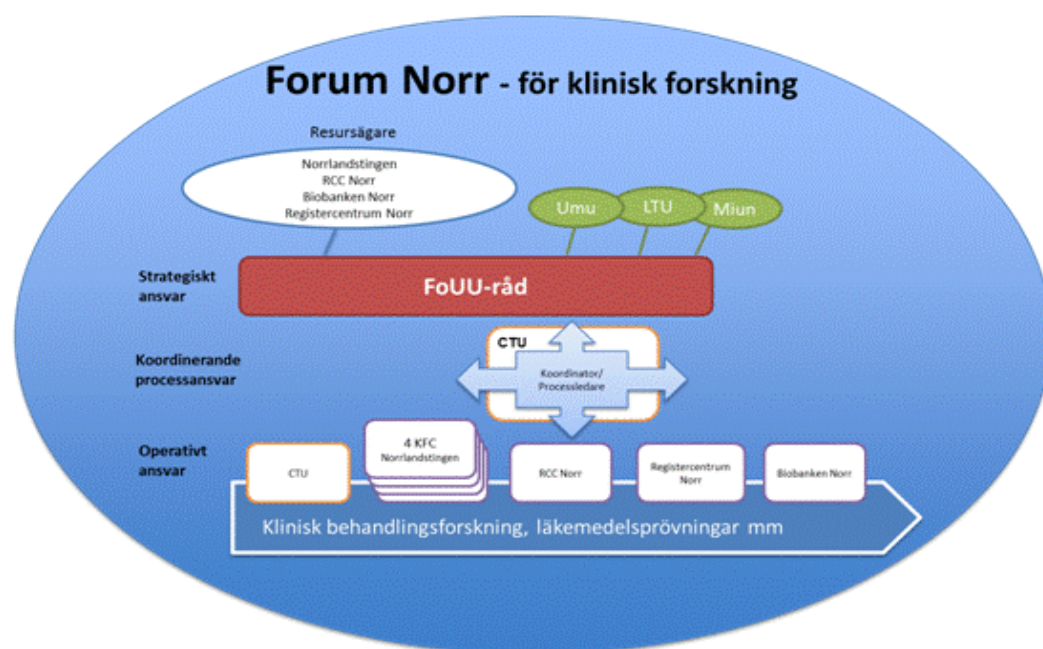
Forum Norr - för klinisk forskning

Resursägare

Norrlandstingen
RCC Norr
Biobanken Norr
Registercentrum Norr

Umu
LTU
Miun

Strategiskt ansvar

FoUU-råd

Koordinerande processansvar

CTU

Koordinator/ Processledare

Operativt ansvar

CTU

4 KFC Norrlandstingen

RCC Norr

Registercentrum Norr

Biobanken Norr

Klinisk behandlingsforskning, läkemedelsprövningar mm